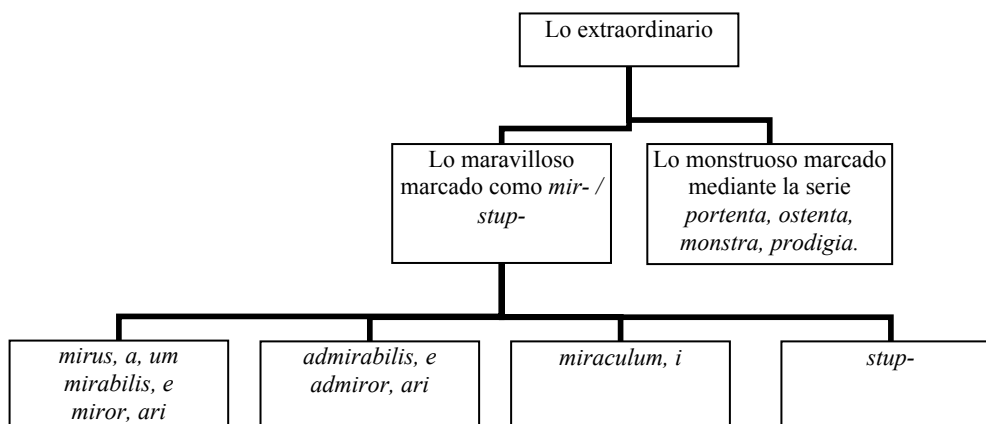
Lo extraordinario

Lo maravilloso marcado como *mir- / stup-*

Lo monstruoso marcado mediante la serie *portenta, ostenta, monstra, prodigia.*

*mirus, a, um*
*mirabilis, e*
*miror, ari*

*admirabilis, e*
*admiror, ari*

*miraculum, i*

*stup-*